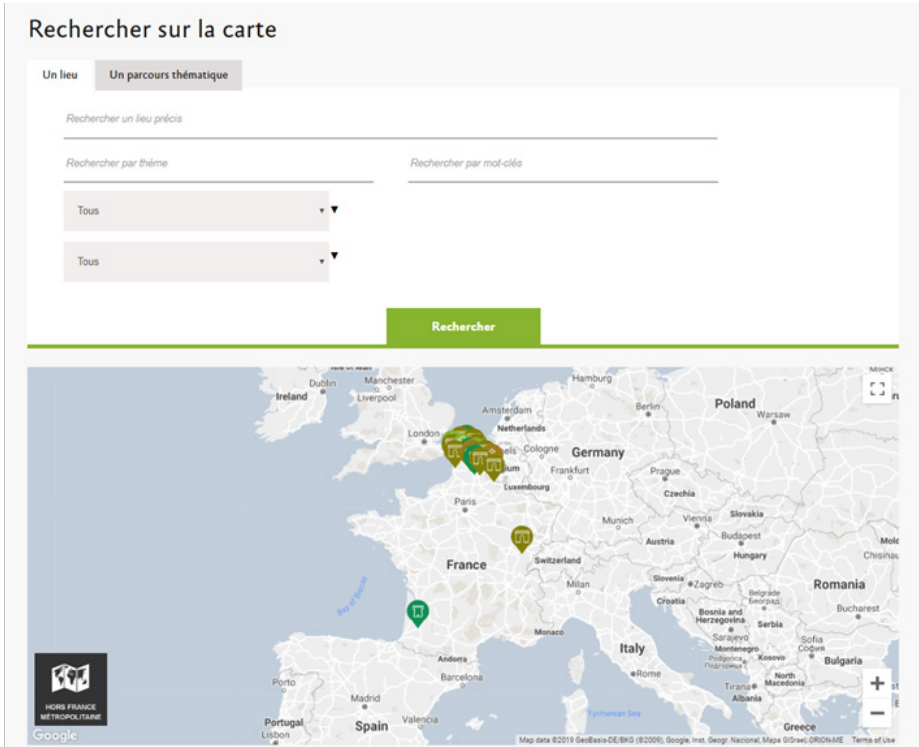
Rechercher sur la carte

Un lieu

Un parcours thématique

Rechercher un lieu précis

Rechercher par thème

Rechercher par mot-clés

Tous

Tous

Rechercher

Ireland
Dublin
Manchester
Liverpool
London
Hamburg
Amsterdam
Netherlands
Berlin
Poland
Warsaw
Cologne
Germany
Luxembourg
Frankfurt
Prague
Czechia
Paris
Munich
Vienna
Slovakia
Austria
Budapest
Hungary
Chisinau
Switzerland
France
Milan
Slovenia
Zagreb
Croatia
Romania
Bucharest
Bay of Biscay
Bosnia and Herzegovina
Serbia
Sarajevo
Montenegro
Sofia
Kosovo
Bulgaria
Monaco
Italy
Andorra
Barcelona
North Macedonia
Tirana
Albania
Porto
Madrid
Portugal
Spain
Valencia
Lisbon
Tyrrhenian Sea
Greece

HORS FRANCE MÉTROPOLITAINE

Google

Map data ©2019 GeoBasis-DE/BKG (©2009), Google, Inst. Geogr. Nacional, Mapa GISrael, ORION-ME Terms of Use

+
−